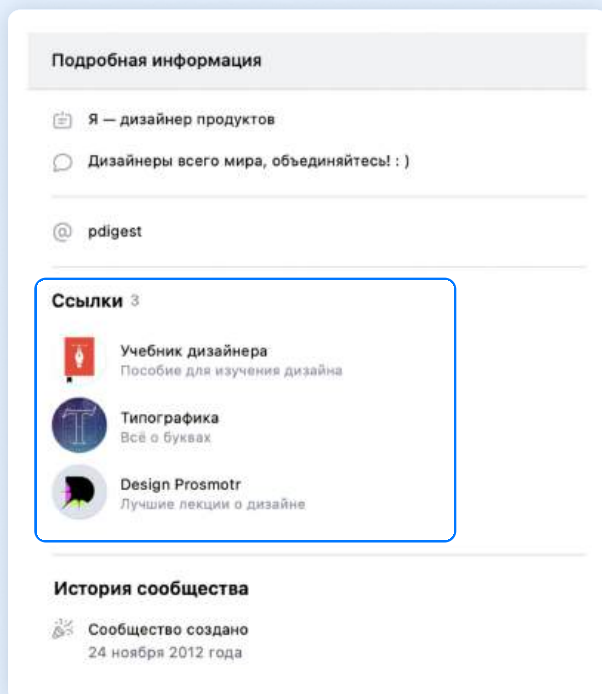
Подробная информация

Я — дизайнер продуктов

Дизайнеры всего мира, объединяйтесь! : )

pdigest

Ссылки 3

Учебник дизайнера
Пособие для изучения дизайна

Типографика
Всё о буквах

Design Prosmotr
Лучшие лекции о дизайне

История сообщества

Сообщество создано
24 ноября 2012 года